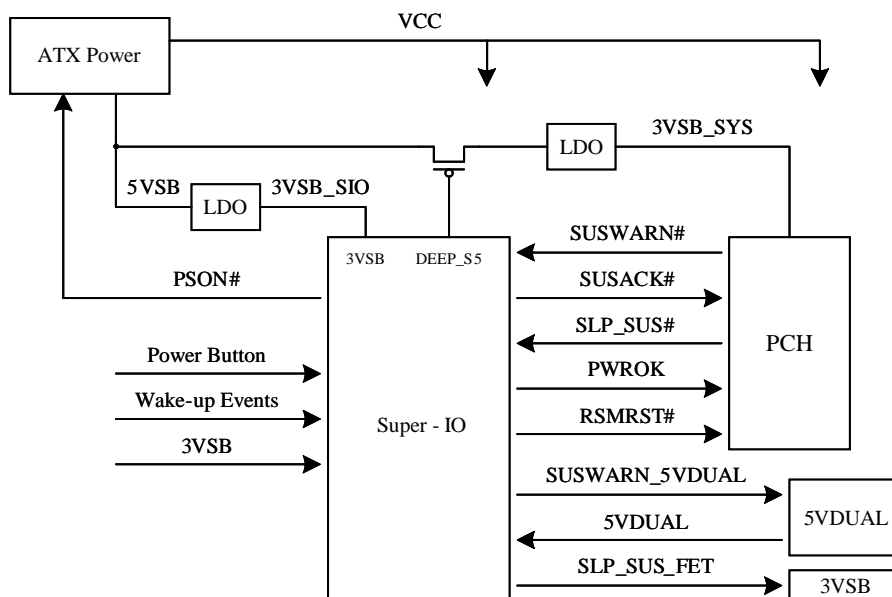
ATX Power

VCC

3VSB_SYS

LDO

5VSB

LDO

3VSB_SIO

3VSB

DEEP_S5

SUSWARN#

PSON#

SUSACK#

SLP_SUS#

PCH

Power Button

PWROK

Wake-up Events

RSMRST#

Super - IO

3VSB

SUSWARN_5VDUAL

5VDUAL

5VDUAL

SLP_SUS_FET

3VSB